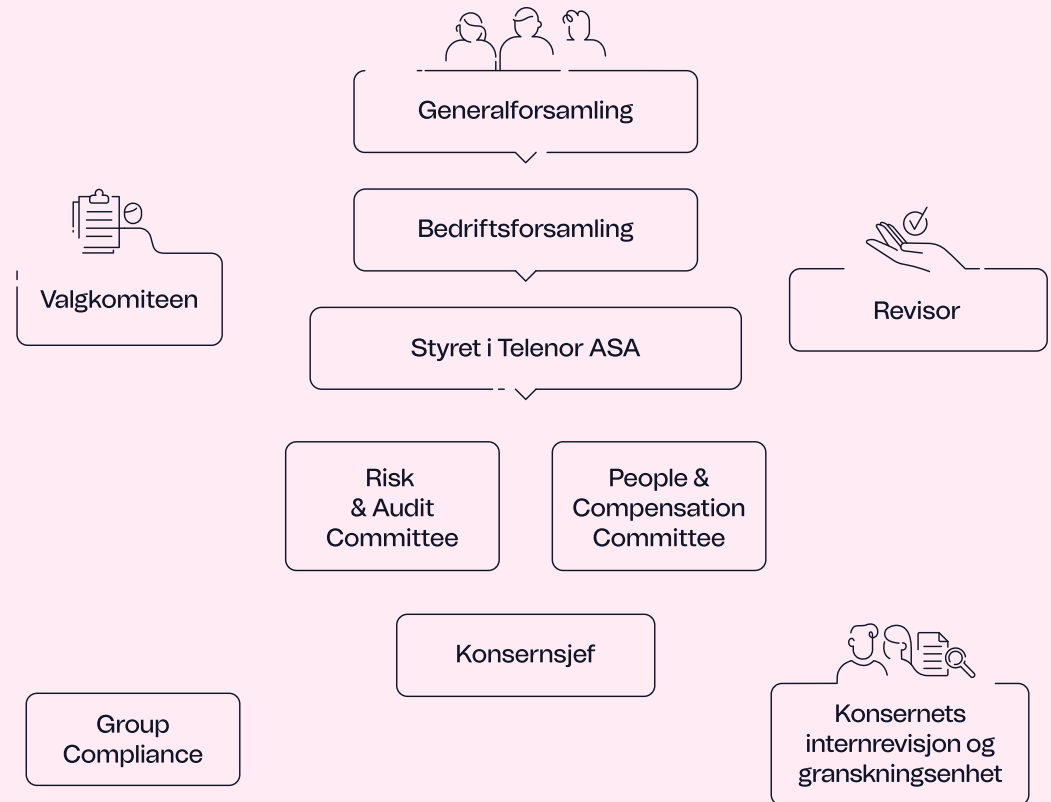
Generalforsamling

Bedriftsforsamling

Valgkomiteen

Revisor

Styret i Telenor ASA

Risk & Audit Committee

People & Compensation Committee

Konsernsjef

Group Compliance

Konsernets internrevisjon og granskningsenhet